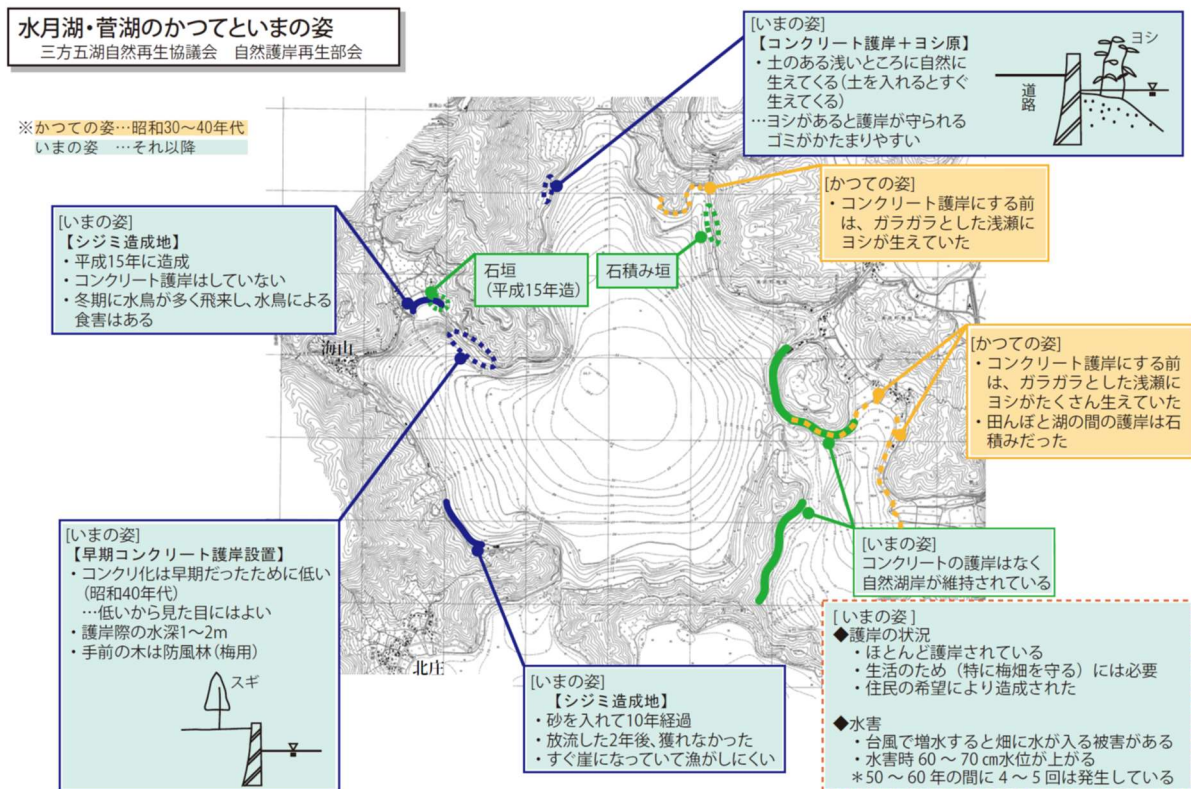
水月湖・菅湖のかつてといまの姿
三方五湖自然再生協議会　自然護岸再生部会

※かつての姿…昭和30～40年代
いまの姿　…それ以降

[いまの姿]
【コンクリート護岸＋ヨシ原】
・土のある浅いところに自然に生えてくる（土を入れるとすぐ生えてくる）
…ヨシがあると護岸が守られる
ゴミがかたまりやすい

ヨシ
道路

[かつての姿]
・コンクリート護岸にする前は、ガラガラとした浅瀬にヨシが生えていた

[いまの姿]
【シジミ造成地】
・平成15年に造成
・コンクリート護岸はしていない
・冬期に水鳥が多く飛来し、水鳥による食害はある

石垣
（平成15年造）

石積み垣

海山

[かつての姿]
・コンクリート護岸にする前は、ガラガラとした浅瀬にヨシがたくさん生えていた
・田んぼと湖の間の護岸は石積みだった

[いまの姿]
【早期コンクリート護岸設置】
・コンクリ化は早期だったために低い（昭和40年代）
…低いから見た目にはよい
・護岸際の水深1～2m
・手前の木は防風林（梅用）

スギ

[いまの姿]
コンクリートの護岸はなく
自然湖岸が維持されている

[いまの姿]
◆護岸の状況
・ほとんど護岸されている
・生活のため（特に梅畑を守る）には必要
・住民の希望により造成された

◆水害
・台風で増水すると畑に水が入る被害がある
・水害時 60 ～ 70 ㎝水位が上がる
＊50 ～ 60 年の間に 4 ～ 5 回は発生している

北庄

[いまの姿]
【シジミ造成地】
・砂を入れて10年経過
・放流した2年後、獲れなかった
・すぐ崖になっていて漁がしにくい